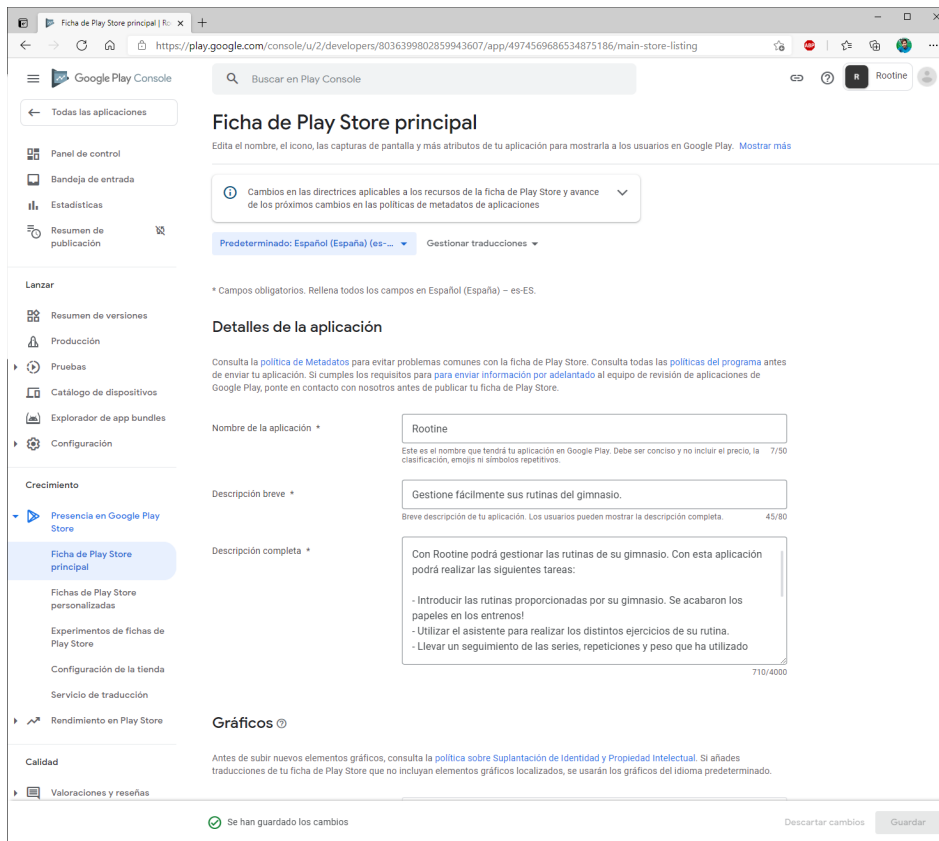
Ficha de Play Store principal | Ro ×

https://play.google.com/console/u/2/developers/8036399802859943607/app/4974569686534875186/main-store-listing

Google Play Console

Buscar en Play Console

R Rootine

← Todas las aplicaciones

Panel de control
Bandeja de entrada
Estadísticas
Resumen de publicación

Lanzar
Resumen de versiones
Producción
Pruebas
Catálogo de dispositivos
Explorador de app bundles
Configuración

Crecimiento
Presencia en Google Play Store
Ficha de Play Store principal
Fichas de Play Store personalizadas
Experimentos de fichas de Play Store
Configuración de la tienda
Servicio de traducción
Rendimiento en Play Store

Calidad
Valoraciones y reseñas

Ficha de Play Store principal

Edita el nombre, el icono, las capturas de pantalla y más atributos de tu aplicación para mostrarla a los usuarios en Google Play. Mostrar más

Cambios en las directrices aplicables a los recursos de la ficha de Play Store y avance de los próximos cambios en las políticas de metadatos de aplicaciones

Predeterminado: Español (España) (es-... ▾   Gestionar traducciones ▾

* Campos obligatorios. Rellena todos los campos en Español (España) – es-ES.

Detalles de la aplicación

Consulta la política de Metadatos para evitar problemas comunes con la ficha de Play Store. Consulta todas las políticas del programa antes de enviar tu aplicación. Si cumples los requisitos para enviar información por adelantado al equipo de revisión de aplicaciones de Google Play, ponte en contacto con nosotros antes de publicar tu ficha de Play Store.

Nombre de la aplicación *
Rootine
Este es el nombre que tendrá tu aplicación en Google Play. Debe ser conciso y no incluir el precio, la clasificación, emojis ni símbolos repetitivos. 7/50

Descripción breve *
Gestione fácilmente sus rutinas del gimnasio.
Breve descripción de tu aplicación. Los usuarios pueden mostrar la descripción completa. 45/80

Descripción completa *
Con Rootine podrá gestionar las rutinas de su gimnasio. Con esta aplicación podrá realizar las siguientes tareas:

- Introducir las rutinas proporcionadas por su gimnasio. Se acabaron los papeles en los entrenos!
- Utilizar el asistente para realizar los distintos ejercicios de su rutina.
- Llevar un seguimiento de las series, repeticiones y peso que ha utilizado
710/4000

Gráficos

Antes de subir nuevos elementos gráficos, consulta la política sobre Suplantación de Identidad y Propiedad Intelectual. Si añades traducciones de tu ficha de Play Store que no incluyan elementos gráficos localizados, se usarán los gráficos del idioma predeterminado.

Se han guardado los cambios

Descartar cambios   Guardar